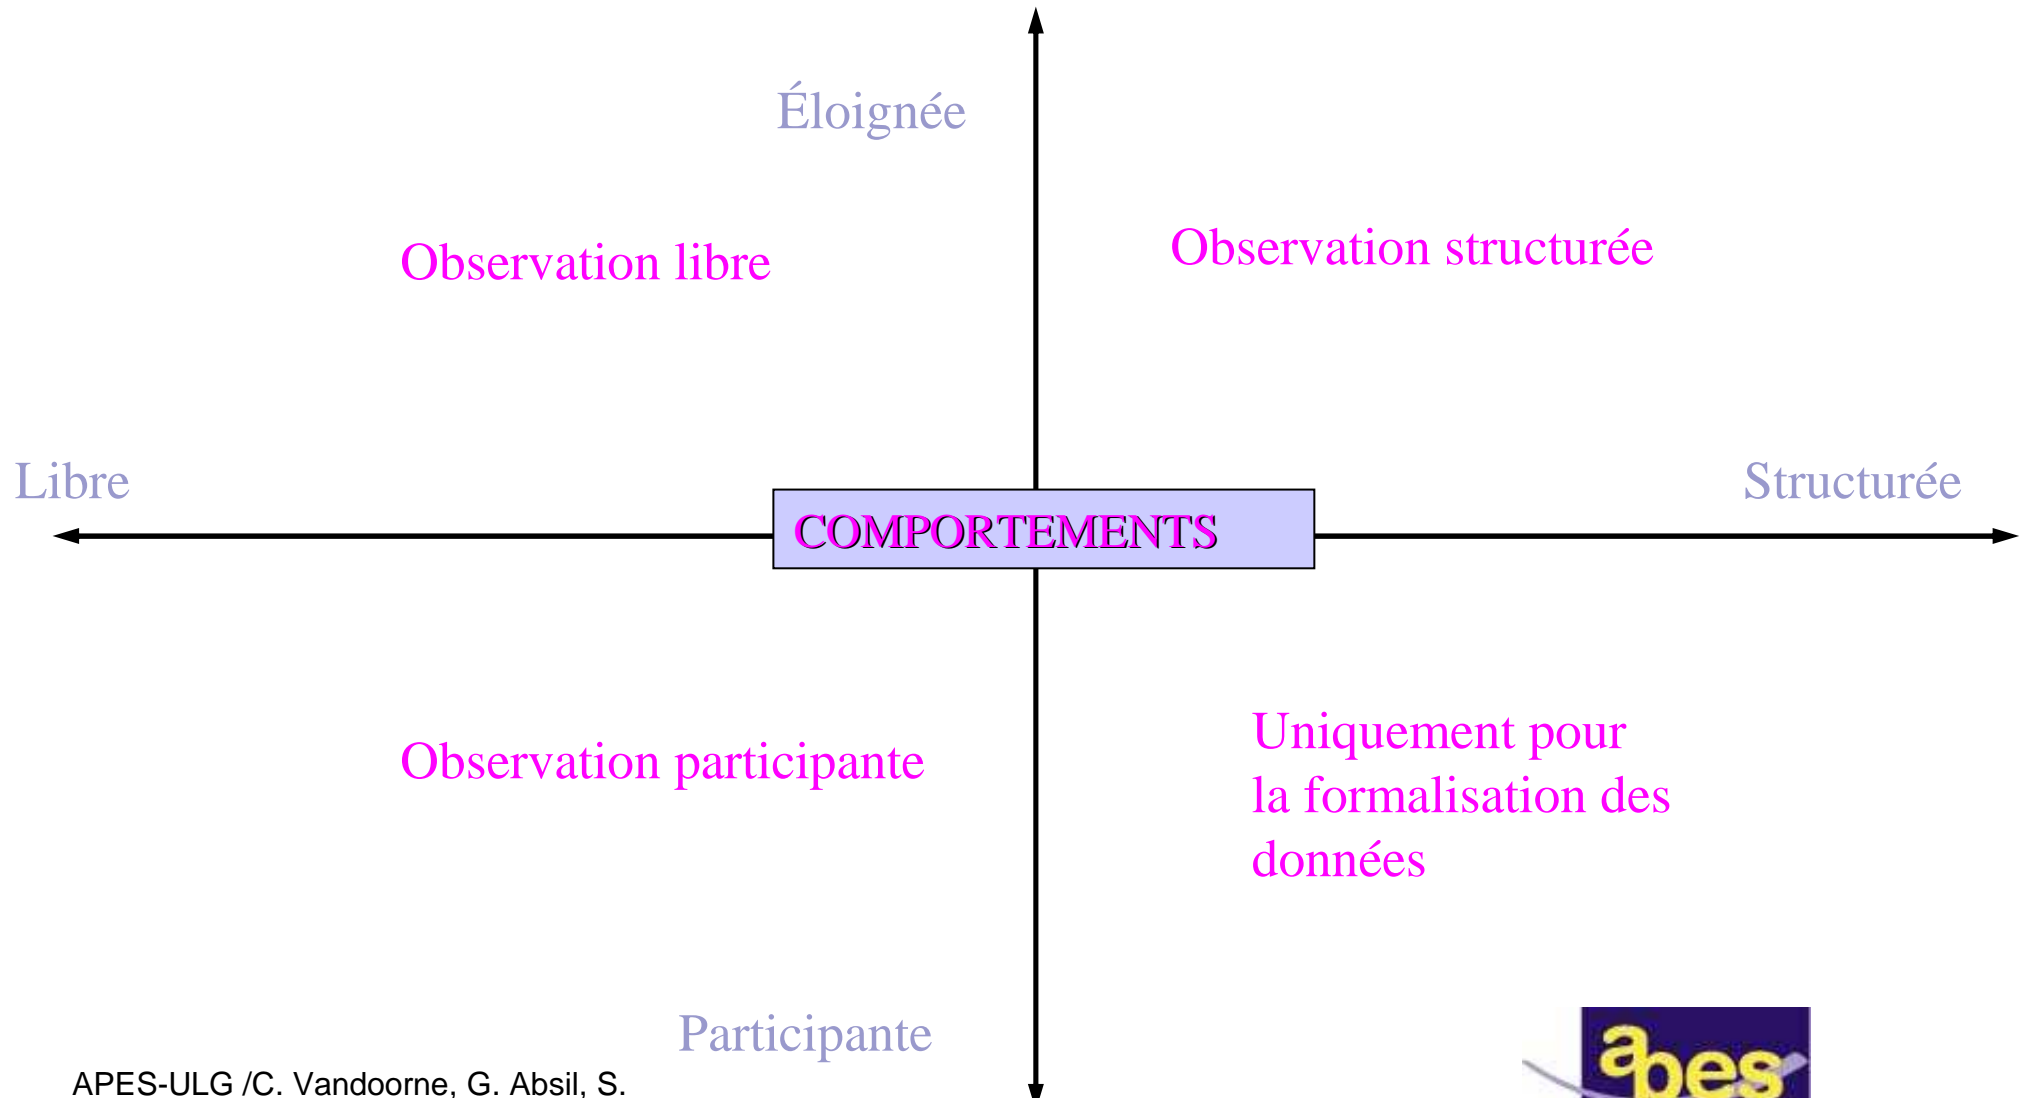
Éloignée

Observation libre

Observation structurée

Libre

COMPORTEMENTS

Structurée

Observation participante

Uniquement pour la formalisation des données

Participante

APES-ULG /C. Vandoorne, G. Absil, S.

apes